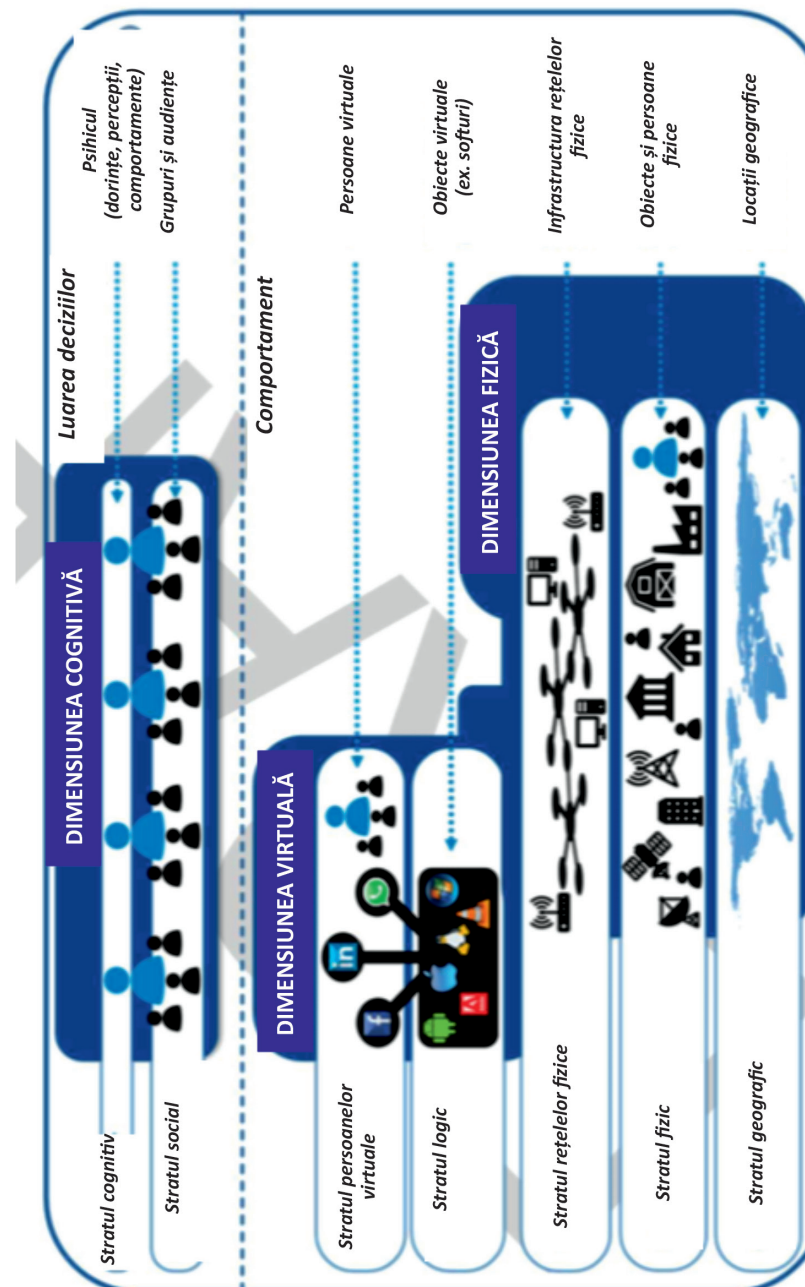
Psihicul (dorințe, percepții, comportamente)

Grupuri și audiențe

Persoane virtuale

Obiecte virtuale (ex. softuri)

Infrastructura rețelelor fizice

Obiecte și persoane fizice

Locații geografice

Luarea deciziilor

Comportament

DIMENSIUNEA COGNITIVĂ

DIMENSIUNEA VIRTUALĂ

DIMENSIUNEA FIZICĂ

Stratul cognitiv

Stratul social

Stratul persoanelor virtuale

Stratul logic

Stratul rețelelor fizice

Stratul fizic

Stratul geografic